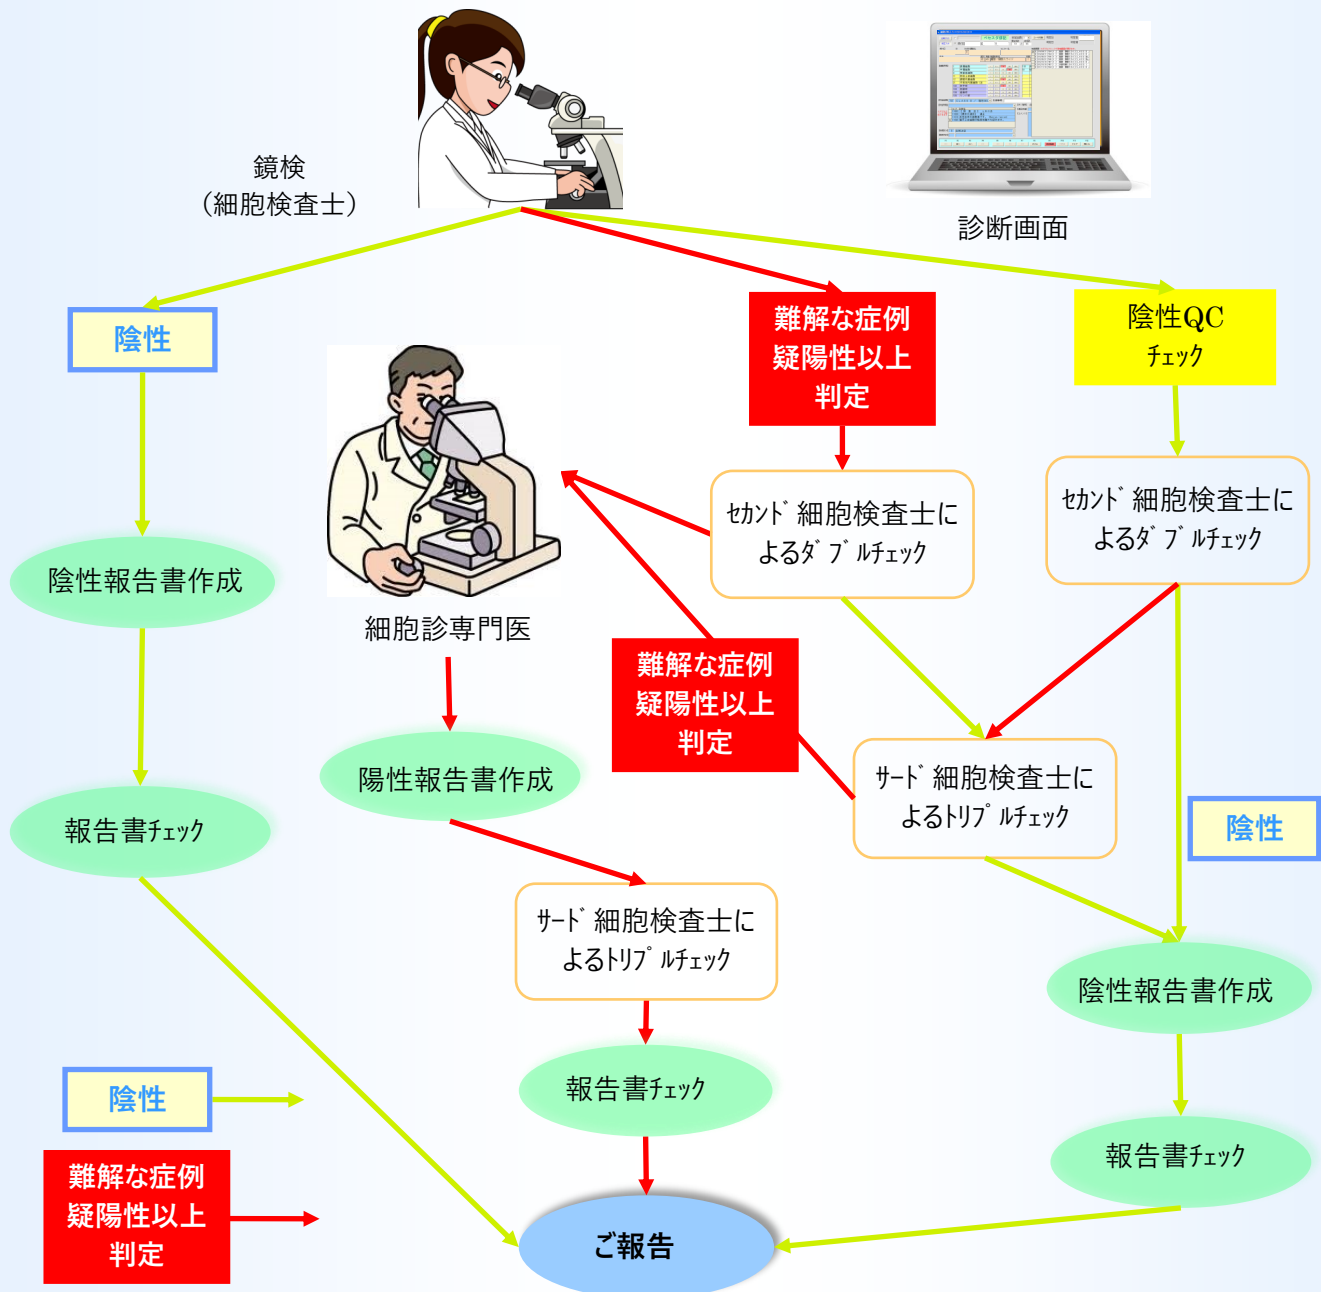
鏡検
(細胞検査士)

診断画面

陰性

難解な症例
疑陽性以上
判定

陰性QC
ﾁｪｯｸ

ｾｶﾝﾄﾞ 細胞検査士に
よるﾀﾞﾌﾞﾙﾁｪｯｸ

ｾｶﾝﾄﾞ 細胞検査士に
よるﾀﾞﾌﾞﾙﾁｪｯｸ

陰性報告書作成

細胞診専門医

難解な症例
疑陽性以上
判定

陽性報告書作成

ｻｰﾄﾞ 細胞検査士に
よるﾄﾘﾌﾟﾙﾁｪｯｸ

報告書ﾁｪｯｸ

陰性

ｻｰﾄﾞ 細胞検査士に
よるﾄﾘﾌﾟﾙﾁｪｯｸ

陰性報告書作成

報告書ﾁｪｯｸ

陰性

報告書ﾁｪｯｸ

難解な症例
疑陽性以上
判定

ご報告